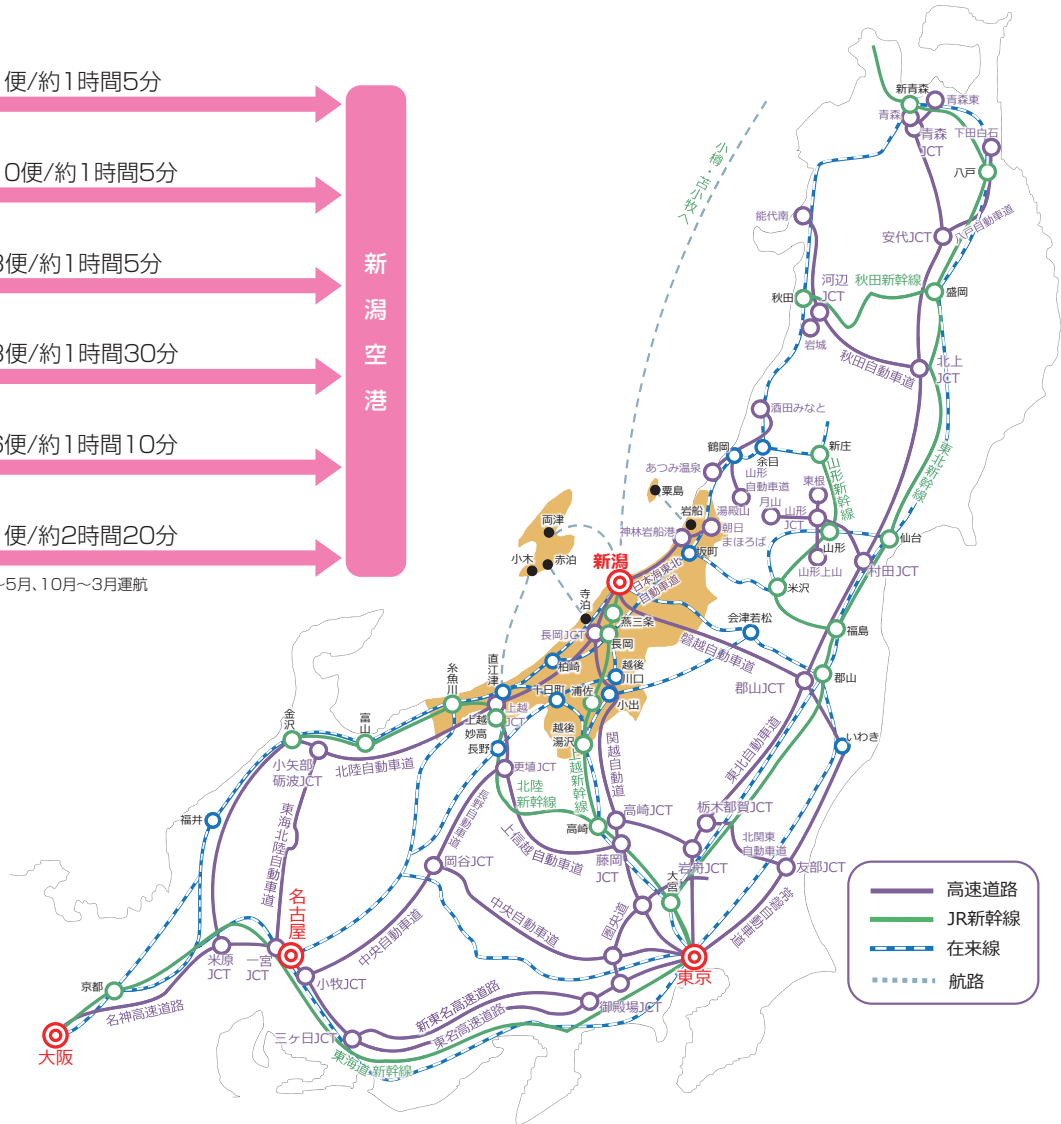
便/約1時間5分
0便/約1時間5分
3便/約1時間5分
3便/約1時間30分
6便/約1時間10分
便/約2時間20分
~5月、10月~3月運航

新潟空港

小樽・苫小牧へ

新青森
青森東
青森
青森JCT
下田白石
八戸
能代南
安代JCT
八戸自動車道
秋田
河辺JCT
秋田新幹線
盛岡
岩城
秋田自動車道
北上JCT
酒田みなと
鶴岡
新庄
あつみ温泉
余目
山形自動車道
東北新幹線
粟島
岩船
湯殿山
月山
東根
山形新幹線
両津
神林岩船港
朝日まほろば
山形JCT
小木
赤泊
新潟
坂町
山形
仙台
山形上山
村田JCT
日本海東北自動車道
米沢
寺泊
会津若松
福島
長岡JCT
燕三条
長岡
磐越自動車道
糸魚川
直江津
柏崎
越後川口
郡山
郡山JCT
十日町
浦佐
小出
上越
上越JCT
妙高
長野
越後湯沢
金沢
富山
関越自動車道
いわき
小矢部砺波JCT
北陸自動車道
更埴JCT
北陸新幹線
上越新幹線
東北自動車道
東海北陸自動車道
長野自動車道
高崎JCT
栃木都賀JCT
福井
高崎
上信越自動車道
北関東自動車道
岡谷JCT
藤岡JCT
岩舟JCT
友部JCT
大宮
常磐自動車道
名古屋
中央自動車道
圏央道
米原JCT
一宮JCT
東京
京都
小牧JCT
御殿場JCT
新東名高速道路
名神高速道路
東名高速道路
大阪
三ヶ日JCT
東海道新幹線

高速道路
JR新幹線
在来線
航路